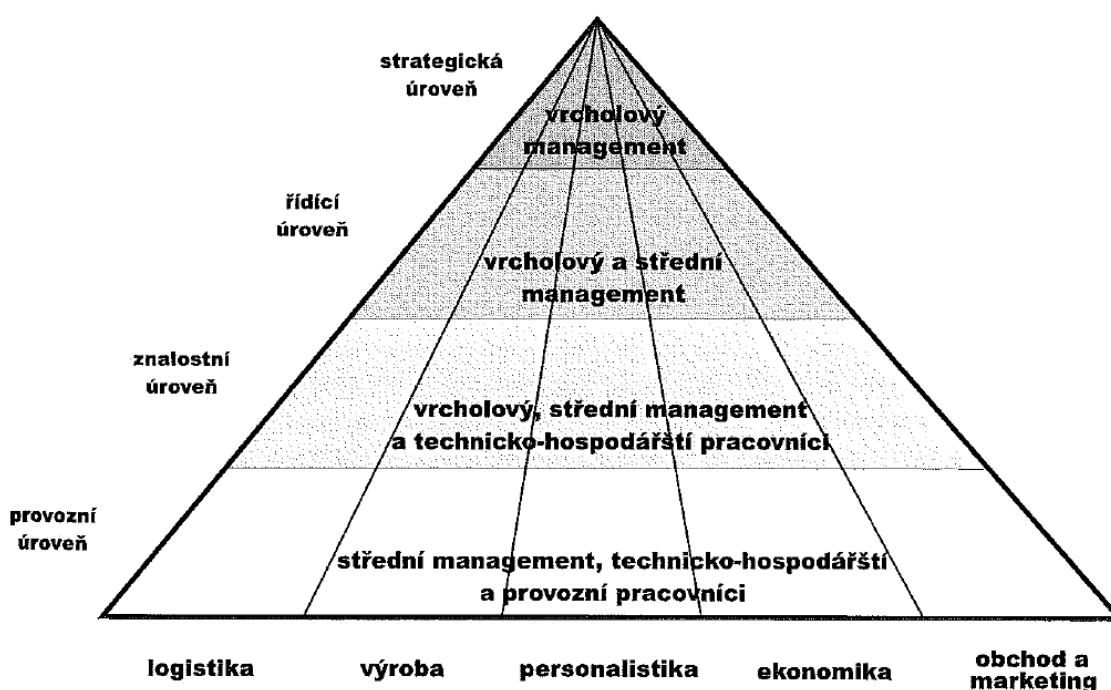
strategická úroveň

vrcholový management

řídící úroveň

vrcholový a střední management

znalostní úroveň

vrcholový, střední management a technicko-hospodářští pracovníci

provozní úroveň

střední management, technicko-hospodářští a provozní pracovníci

logistika

výroba

personalistika

ekonomika

obchod a marketing